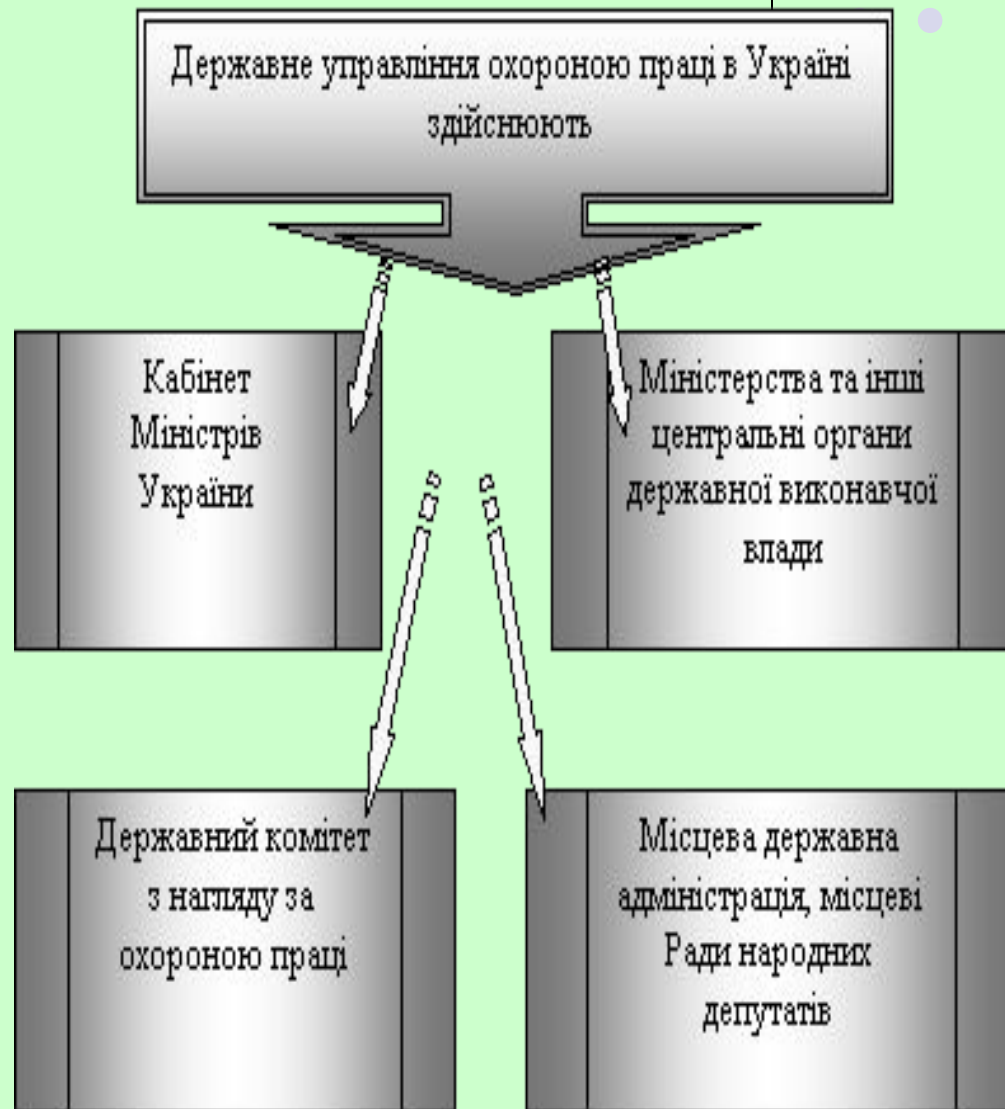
Державне управління охороною праці в Україні здійснюють

Кабінет Міністрів України

Міністерства та інші центральні органи державної виконавчої влади

Державний комітет з нагляду за охороною праці

Місцева державна адміністрація, місцеві Ради народних депутатів